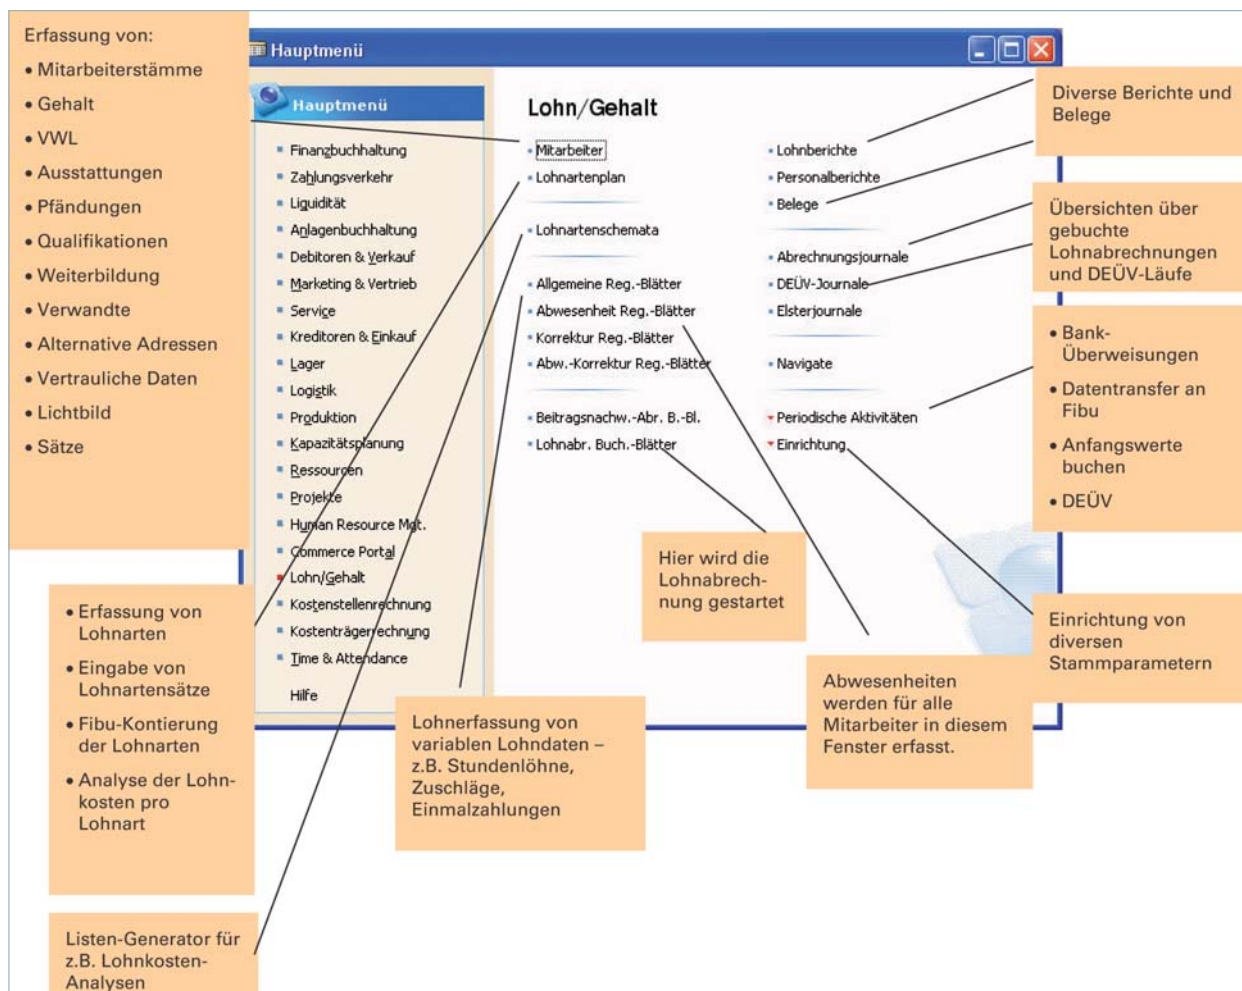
Erfassung von:
• Mitarbeiterstämme
• Gehalt
• VWL
• Ausstattungen
• Pfändungen
• Qualifikationen
• Weiterbildung
• Verwandte
• Alternative Adressen
• Vertrauliche Daten
• Lichtbild
• Sätze

Hauptmenü

Hauptmenü

Finanzbuchhaltung
Zahlungsverkehr
Liquidität
Anlagenbuchhaltung
Debitoren & Verkauf
Marketing & Vertrieb
Service
Kreditoren & Einkauf
Lager
Logistik
Produktion
Kapazitätsplanung
Ressourcen
Projekte
Human Resource Mgt.
Commerce Portal
Lohn/Gehalt
Kostenstellenrechnung
Kostenträgerrechnung
Time & Attendance
Hilfe

Lohn/Gehalt

Mitarbeiter
Lohnartenplan
Lohnartenschemata
Allgemeine Reg.-Blätter
Abwesenheit Reg.-Blätter
Korrektur Reg.-Blätter
Abw.-Korrektur Reg.-Blätter
Beitragsnachw.-Abr. B.-Bl.
Lohnabr. Buch.-Blätter

Lohnberichte
Personalberichte
Belege
Abrechnungsjournale
DEÜV-Journale
Elsterjournale
Navigate
Periodische Aktivitäten
Einrichtung

Diverse Berichte und Belege

Übersichten über gebuchte Lohnabrechnungen und DEÜV-Läufe

• Bank-Überweisungen
• Datentransfer an Fibu
• Anfangswerte buchen
• DEÜV

Hier wird die Lohnabrechnung gestartet

Einrichtung von diversen Stammparametern

Abwesenheiten werden für alle Mitarbeiter in diesem Fenster erfasst.

• Erfassung von Lohnarten
• Eingabe von Lohnartensätze
• Fibu-Kontierung der Lohnarten
• Analyse der Lohnkosten pro Lohnart

Lohnerfassung von variablen Lohndaten – z.B. Stundenlöhne, Zuschläge, Einmalzahlungen

Listen-Generator für z.B. Lohnkosten-Analysen